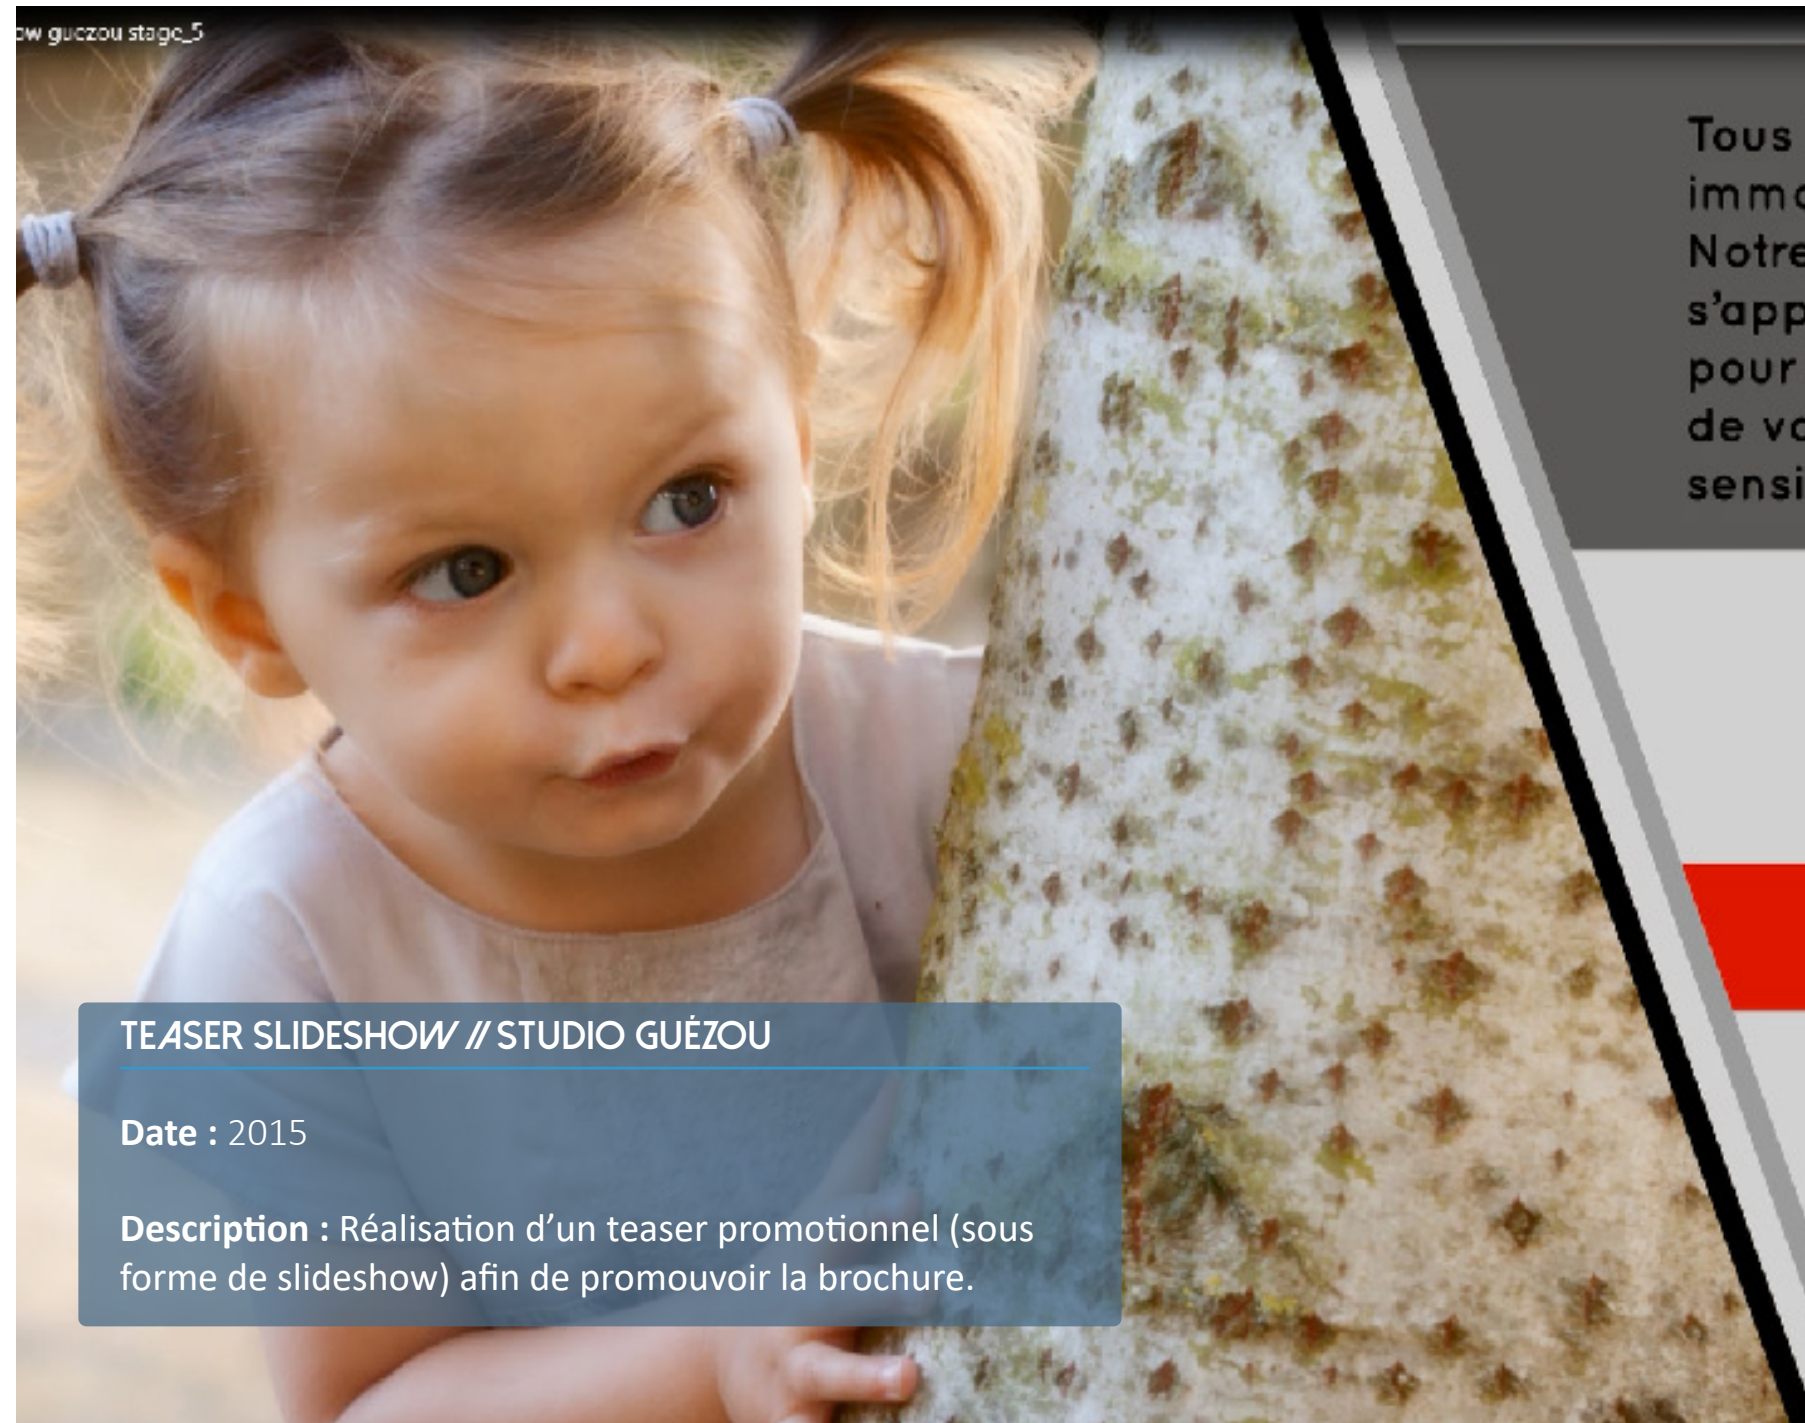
ow guezou stage_5

Tous
imm
Notre
s'app
pour
de v
sensi

TEASER SLIDESHOW // STUDIO GUÉZOU

Date : 2015

Description : Réalisation d'un teaser promotionnel (sous forme de slideshow) afin de promouvoir la brochure.